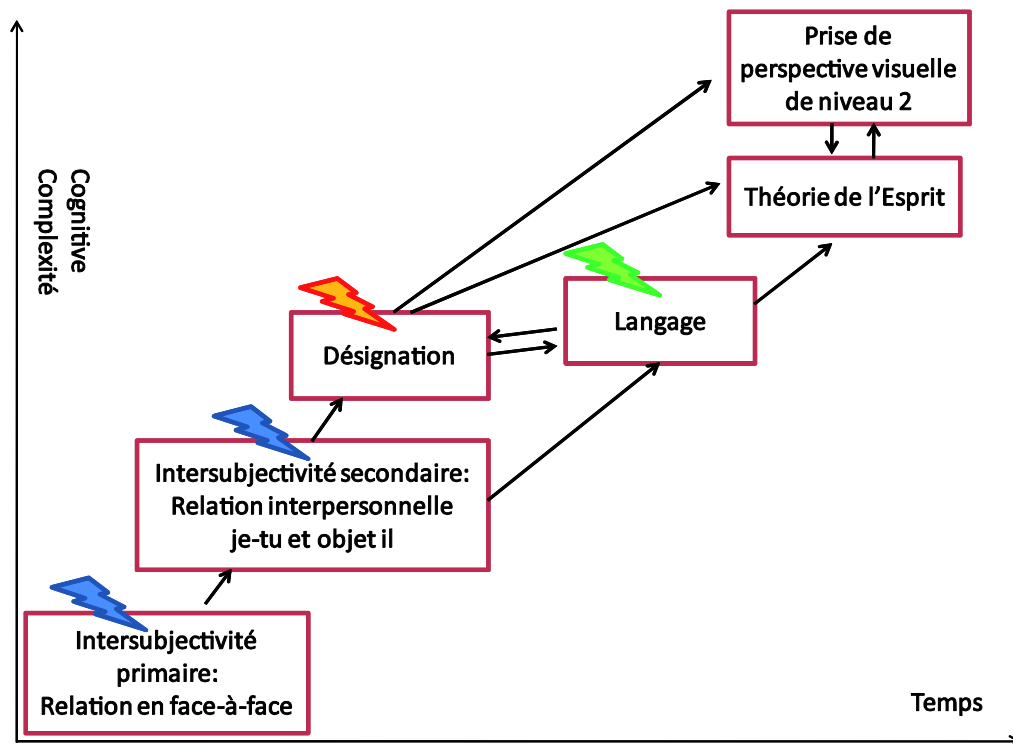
Complexité Cognitive

Prise de perspective visuelle de niveau 2

Théorie de l'Esprit

Langage

Désignation

Intersubjectivité secondaire: Relation interpersonnelle je-tu et objet il

Intersubjectivité primaire: Relation en face-à-face

Temps